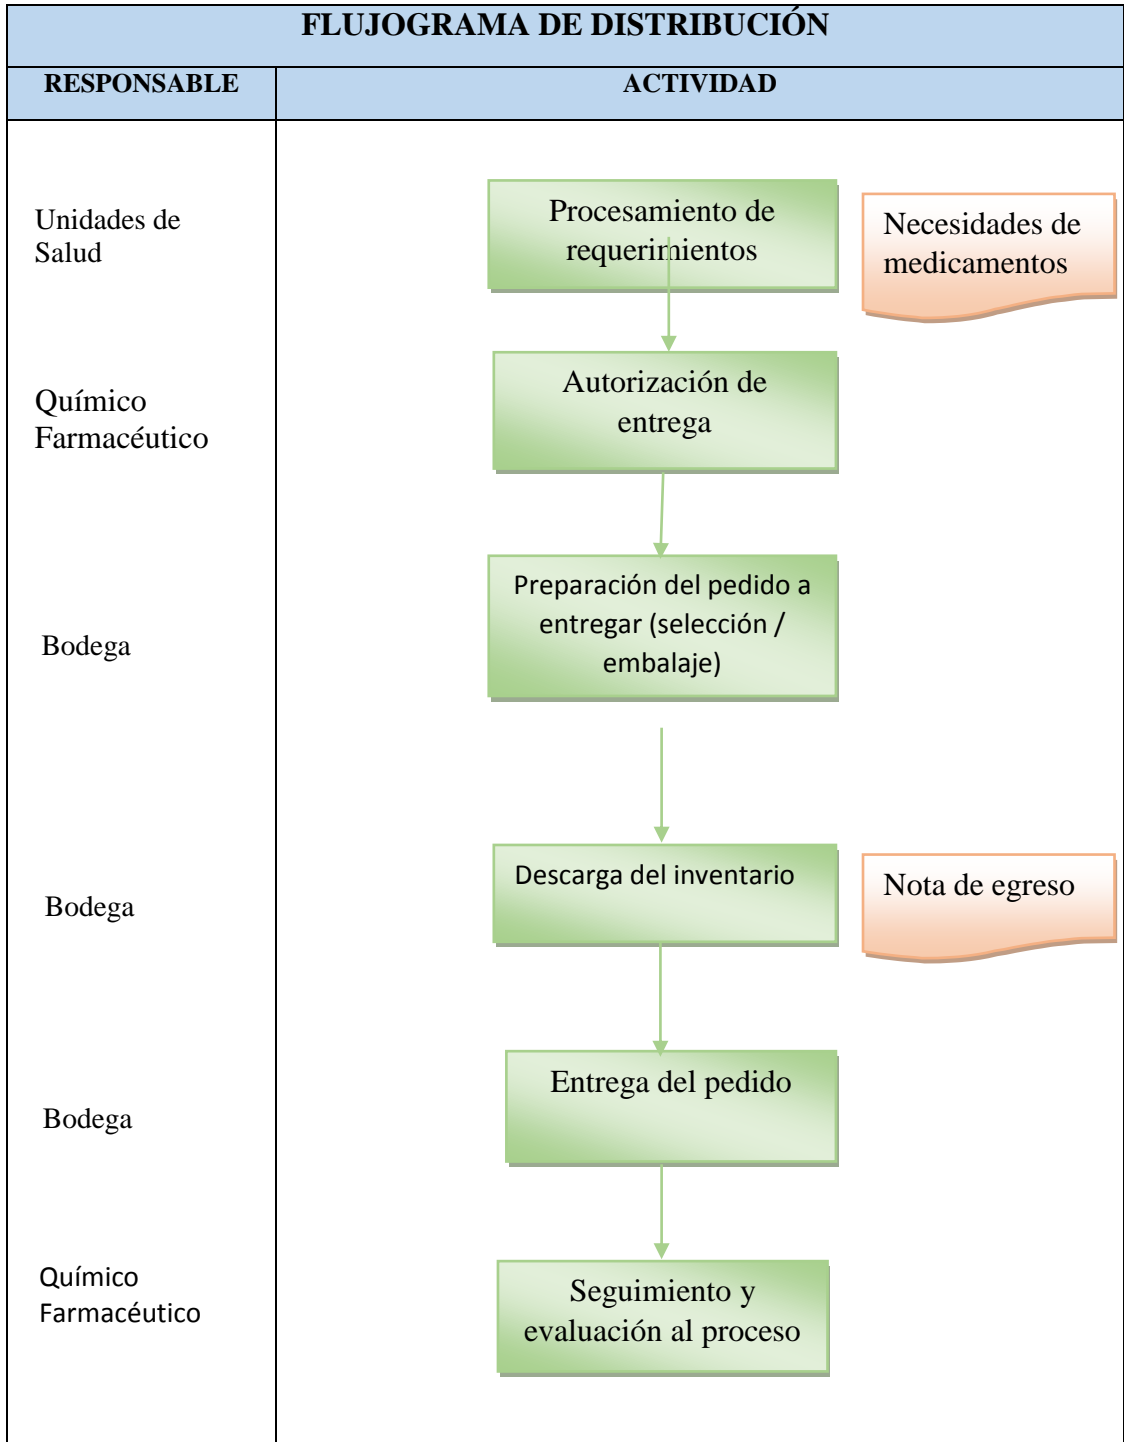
FLUJOGRAMA DE DISTRIBUCIÓN

| RESPONSABLE | ACTIVIDAD |
|---|---|
| Unidades de Salud | Procesamiento de requerimientos — Necesidades de medicamentos |
| Químico Farmacéutico | Autorización de entrega |
| Bodega | Preparación del pedido a entregar (selección / embalaje) |
| Bodega | Descarga del inventario — Nota de egreso |
| Bodega | Entrega del pedido |
| Químico Farmacéutico | Seguimiento y evaluación al proceso |